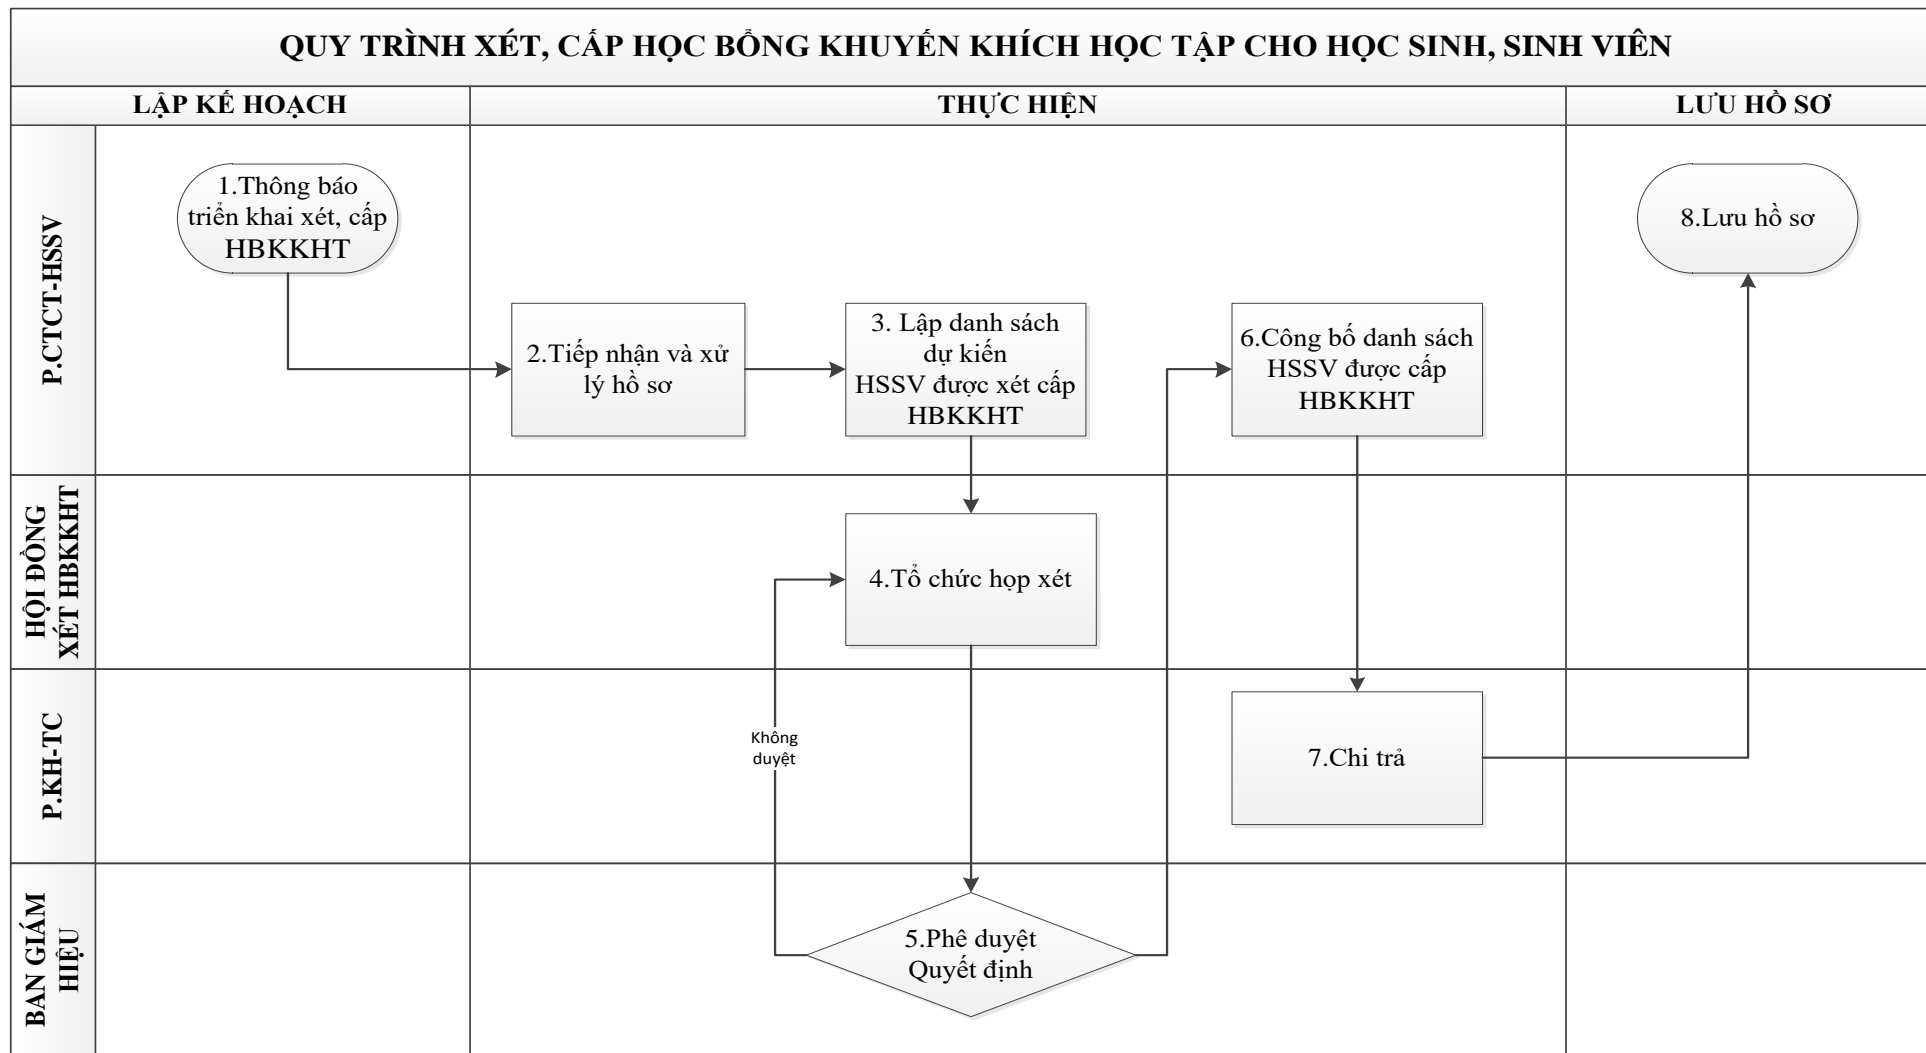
QUY TRÌNH XÉT, CẤP HỌC BỔNG KHUYẾN KHÍCH HỌC TẬP CHO HỌC SINH, SINH VIÊN

LẬP KẾ HOẠCH

THỰC HIỆN

LƯU HỒ SƠ

P.CTCT-HSSV

1.Thông báo triển khai xét, cấp HBKKHT

2.Tiếp nhận và xử lý hồ sơ

3. Lập danh sách dự kiến HSSV được xét cấp HBKKHT

6.Công bố danh sách HSSV được cấp HBKKHT

8.Lưu hồ sơ

HỘI ĐỒNG XÉT HBKKHT

4.Tổ chức họp xét

P.KH-TC

Không duyệt

7.Chi trả

BAN GIÁM HIỆU

5.Phê duyệt Quyết định